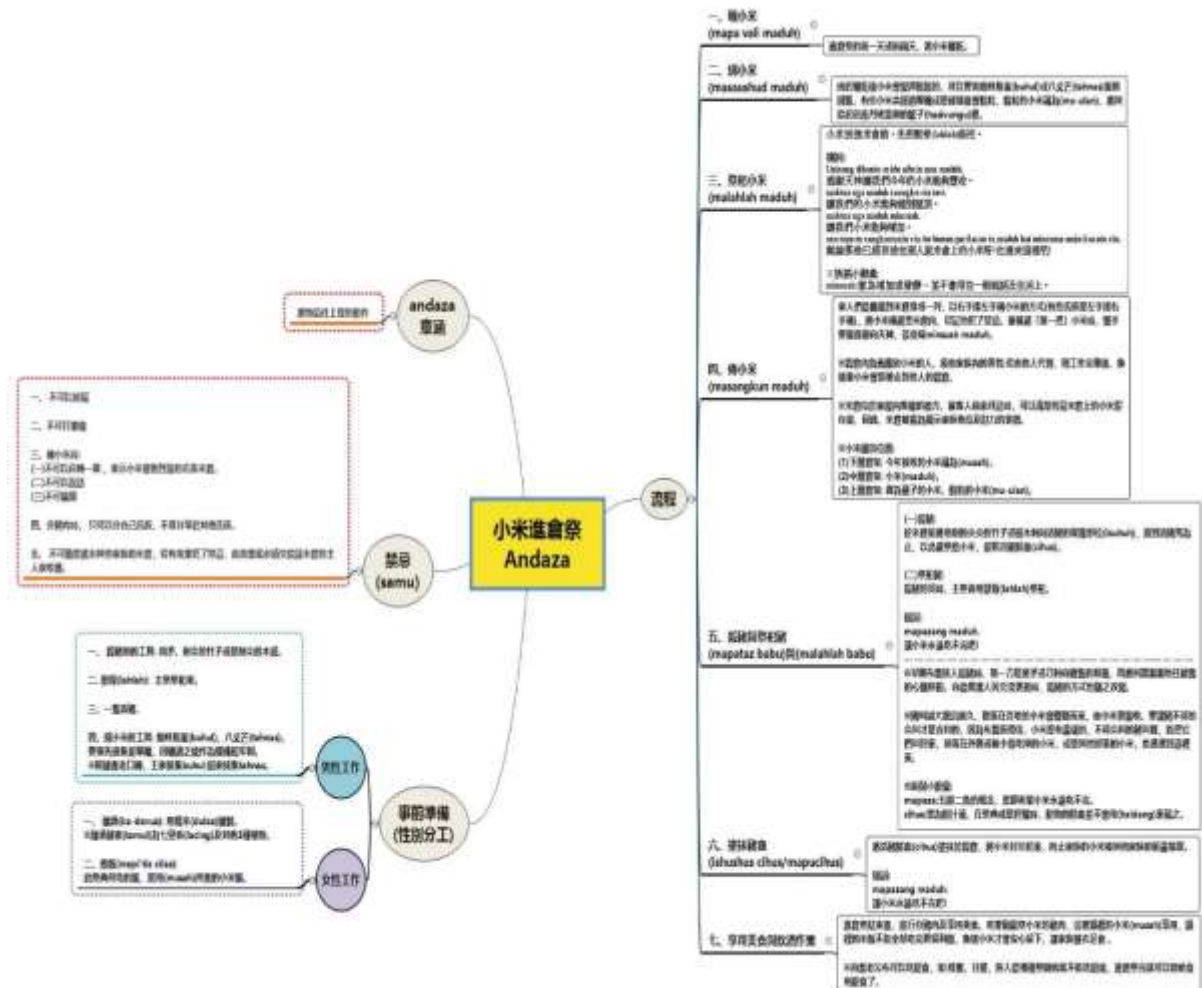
小米進倉祭
Andaza

andaza
意涵

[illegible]

禁忌
(samu)

一、不可打噴嚏

二、不可打嗝

三、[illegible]
(一)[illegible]
(二)不可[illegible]
(三)不可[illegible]

四、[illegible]

五、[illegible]

事前準備
(性別分工)

男性工作

一、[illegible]

二、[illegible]

三、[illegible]

四、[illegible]

女性工作

一、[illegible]

二、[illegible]

流程

一、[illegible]
(mapa voli maduh)

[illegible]

二、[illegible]
(masasahad maduh)

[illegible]

三、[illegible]
(malahlah maduh)

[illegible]

四、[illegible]
(masanglun maduh)

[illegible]

五、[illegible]
(mapataz babu)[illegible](malahlah babu)

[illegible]
mapasang maduh
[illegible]

六、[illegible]
(ishushus cihus/mapucihus)

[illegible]
mapasang maduh
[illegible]

七、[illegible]

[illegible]